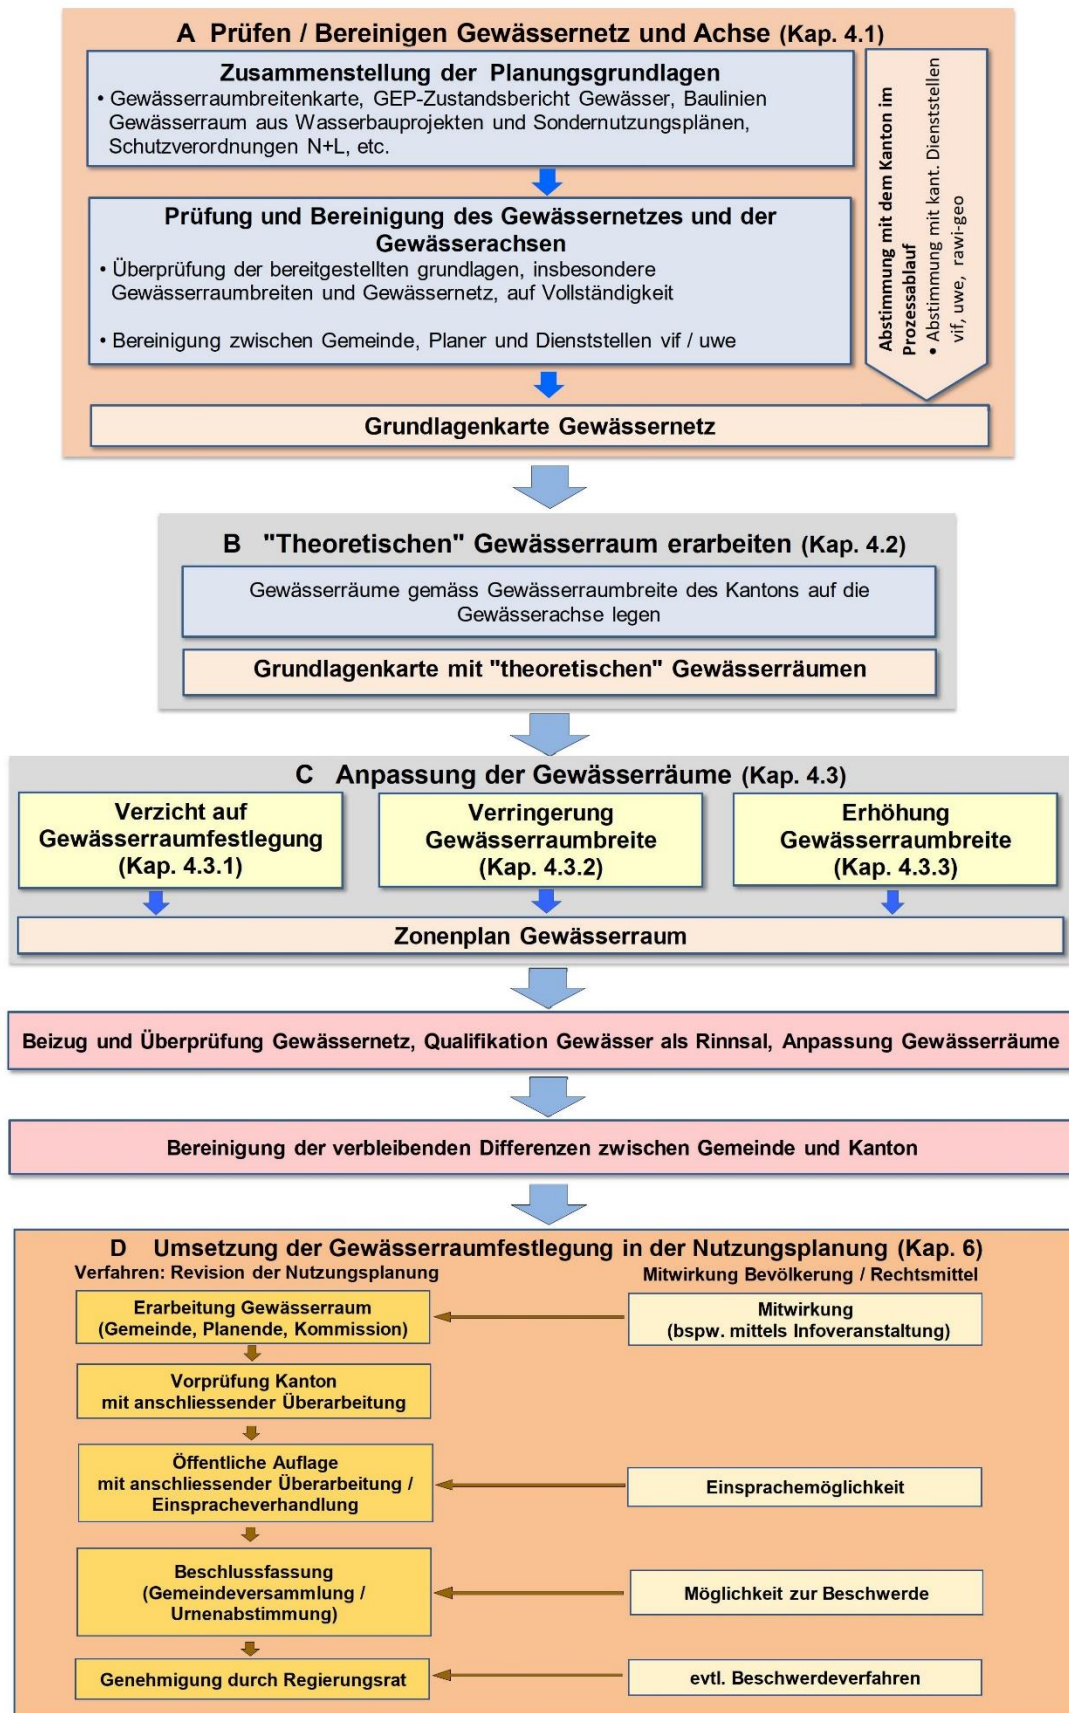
A Prüfen / Bereinigen Gewässernetz und Achse (Kap. 4.1)

Zusammenstellung der Planungsgrundlagen
• Gewässerraumbreitenkarte, GEP-Zustandsbericht Gewässer, Baulinien Gewässerraum aus Wasserbauprojekten und Sondernutzungsplänen, Schutzverordnungen N+L, etc.

Prüfung und Bereinigung des Gewässernetzes und der Gewässerachsen
• Überprüfung der bereitgestellten grundlagen, insbesondere Gewässerraumbreiten und Gewässernetz, auf Vollständigkeit

• Bereinigung zwischen Gemeinde, Planer und Dienststellen vif / uwe

Abstimmung mit dem Kanton im Prozessablauf
• Abstimmung mit kant. Dienststellen vif, uwe, rawi-geo

Grundlagenkarte Gewässernetz

B "Theoretischen" Gewässerraum erarbeiten (Kap. 4.2)

Gewässerräume gemäss Gewässerraumbreite des Kantons auf die Gewässerachse legen

Grundlagenkarte mit "theoretischen" Gewässerräumen

C Anpassung der Gewässerräume (Kap. 4.3)

Verzicht auf Gewässerraumfestlegung (Kap. 4.3.1)

Verringerung Gewässerraumbreite (Kap. 4.3.2)

Erhöhung Gewässerraumbreite (Kap. 4.3.3)

Zonenplan Gewässerraum

Beizug und Überprüfung Gewässernetz, Qualifikation Gewässer als Rinnsal, Anpassung Gewässerräume

Bereinigung der verbleibenden Differenzen zwischen Gemeinde und Kanton

D Umsetzung der Gewässerraumfestlegung in der Nutzungsplanung (Kap. 6)
Verfahren: Revision der Nutzungsplanung
Mitwirkung Bevölkerung / Rechtsmittel

Erarbeitung Gewässerraum (Gemeinde, Planende, Kommission)

Mitwirkung (bspw. mittels Infoveranstaltung)

Vorprüfung Kanton mit anschliessender Überarbeitung

Öffentliche Auflage mit anschliessender Überarbeitung / Einspracheverhandlung

Einsprachemöglichkeit

Beschlussfassung (Gemeindeversammlung / Urnenabstimmung)

Möglichkeit zur Beschwerde

Genehmigung durch Regierungsrat

evtl. Beschwerdeverfahren